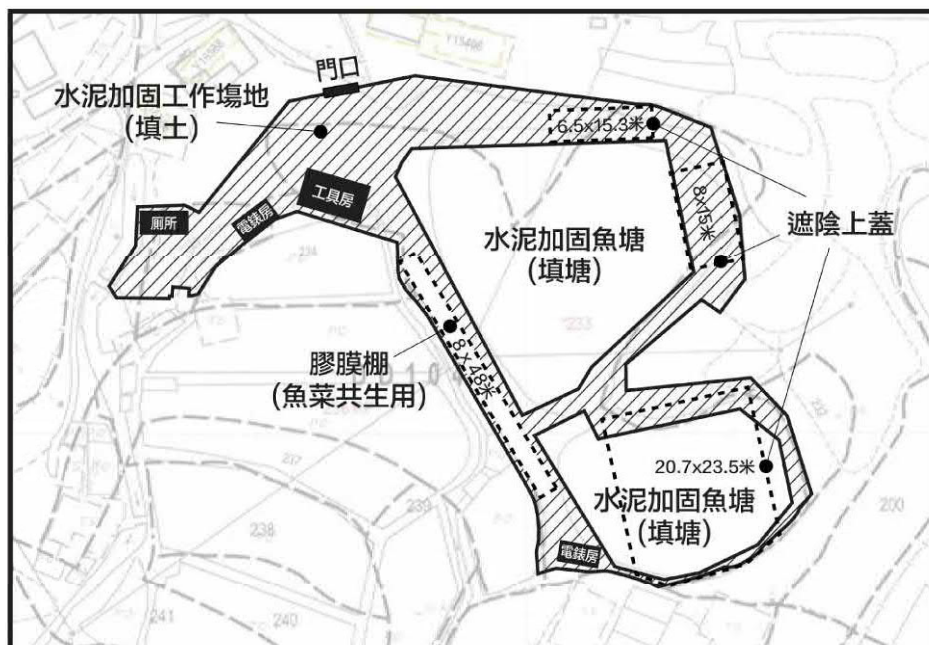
門口

水泥加固工作場地
(填土)

6.5x15.3米

廁所

電錶房

工具房

水泥加固魚塘
(填塘)

8x15米

遮陰上蓋

234

233

膠膜棚
(魚菜共生用)

8x48米

207

238

239

20.7x23.5米

水泥加固魚塘
(填塘)

200

電錶房

241

240